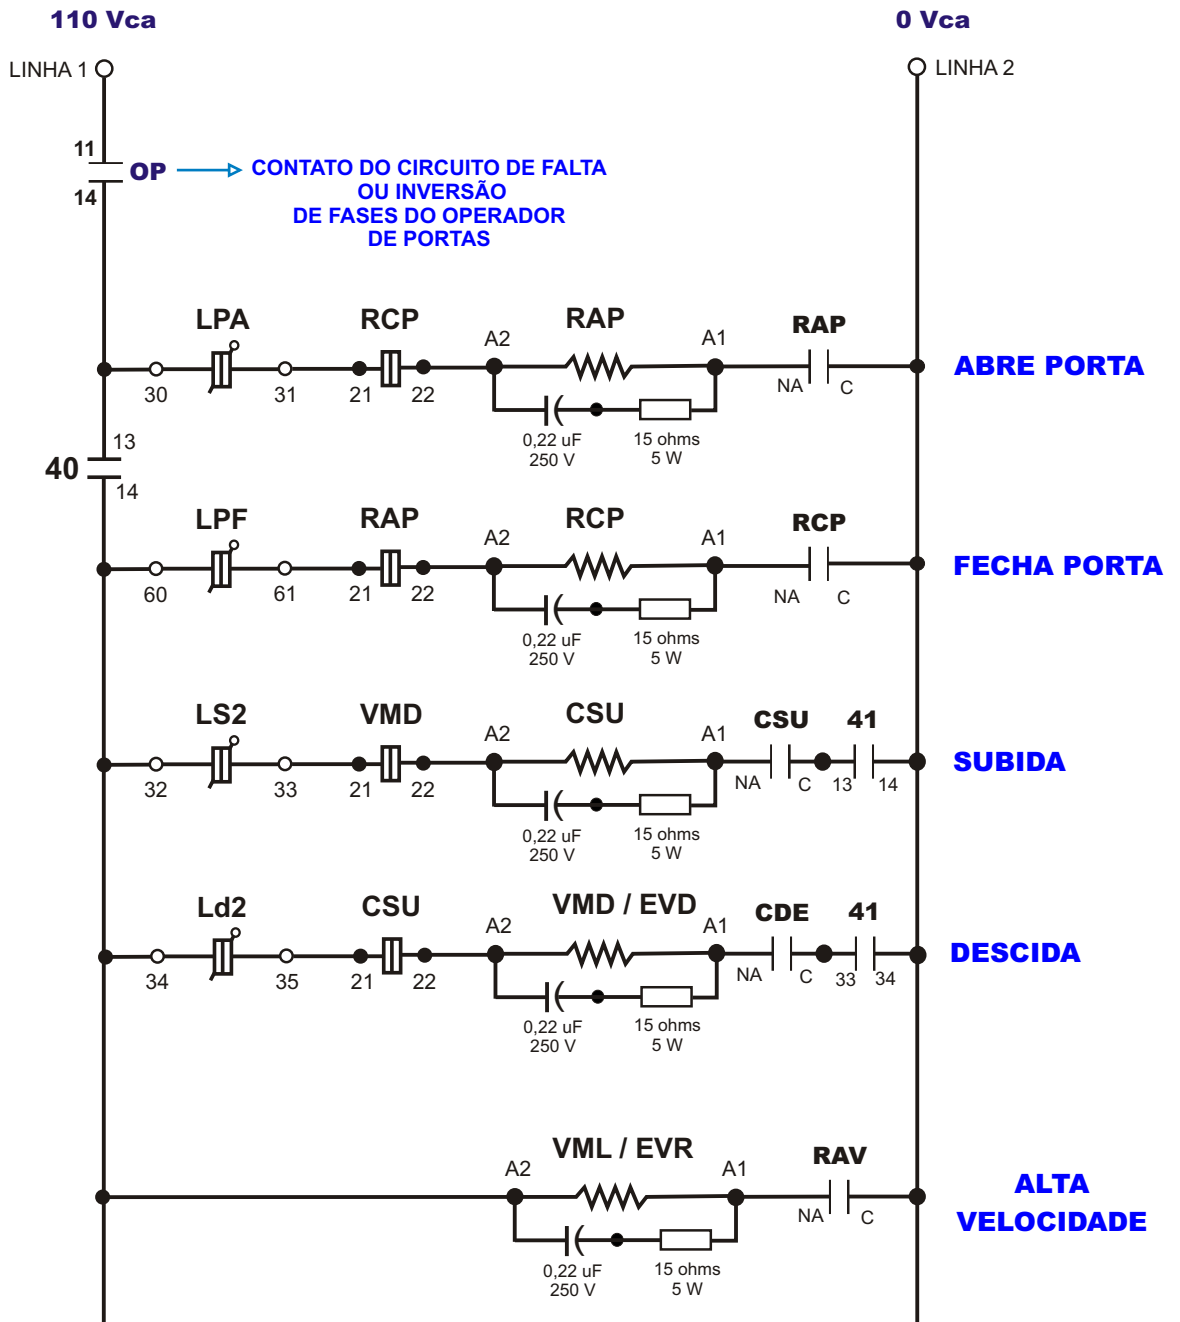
110 Vca

0 Vca

LINHA 1

LINHA 2

11
OP
14

CONTATO DO CIRCUITO DE FALTA OU INVERSÃO DE FASES DO OPERADOR DE PORTAS

LPA
RCP
A2
RAP
A1
RAP
30
31
21
22
NA
C
0,22 uF
250 V
15 ohms
5 W
ABRE PORTA

13
40
14

LPF
RAP
A2
RCP
A1
RCP
60
61
21
22
NA
C
0,22 uF
250 V
15 ohms
5 W
FECHA PORTA

LS2
VMD
A2
CSU
A1
CSU
41
32
33
21
22
NA
C
13
14
0,22 uF
250 V
15 ohms
5 W
SUBIDA

Ld2
CSU
A2
VMD / EVD
A1
CDE
41
34
35
21
22
NA
C
33
34
0,22 uF
250 V
15 ohms
5 W
DESCIDA

A2
VML / EVR
A1
RAV
NA
C
0,22 uF
250 V
15 ohms
5 W
ALTA VELOCIDADE